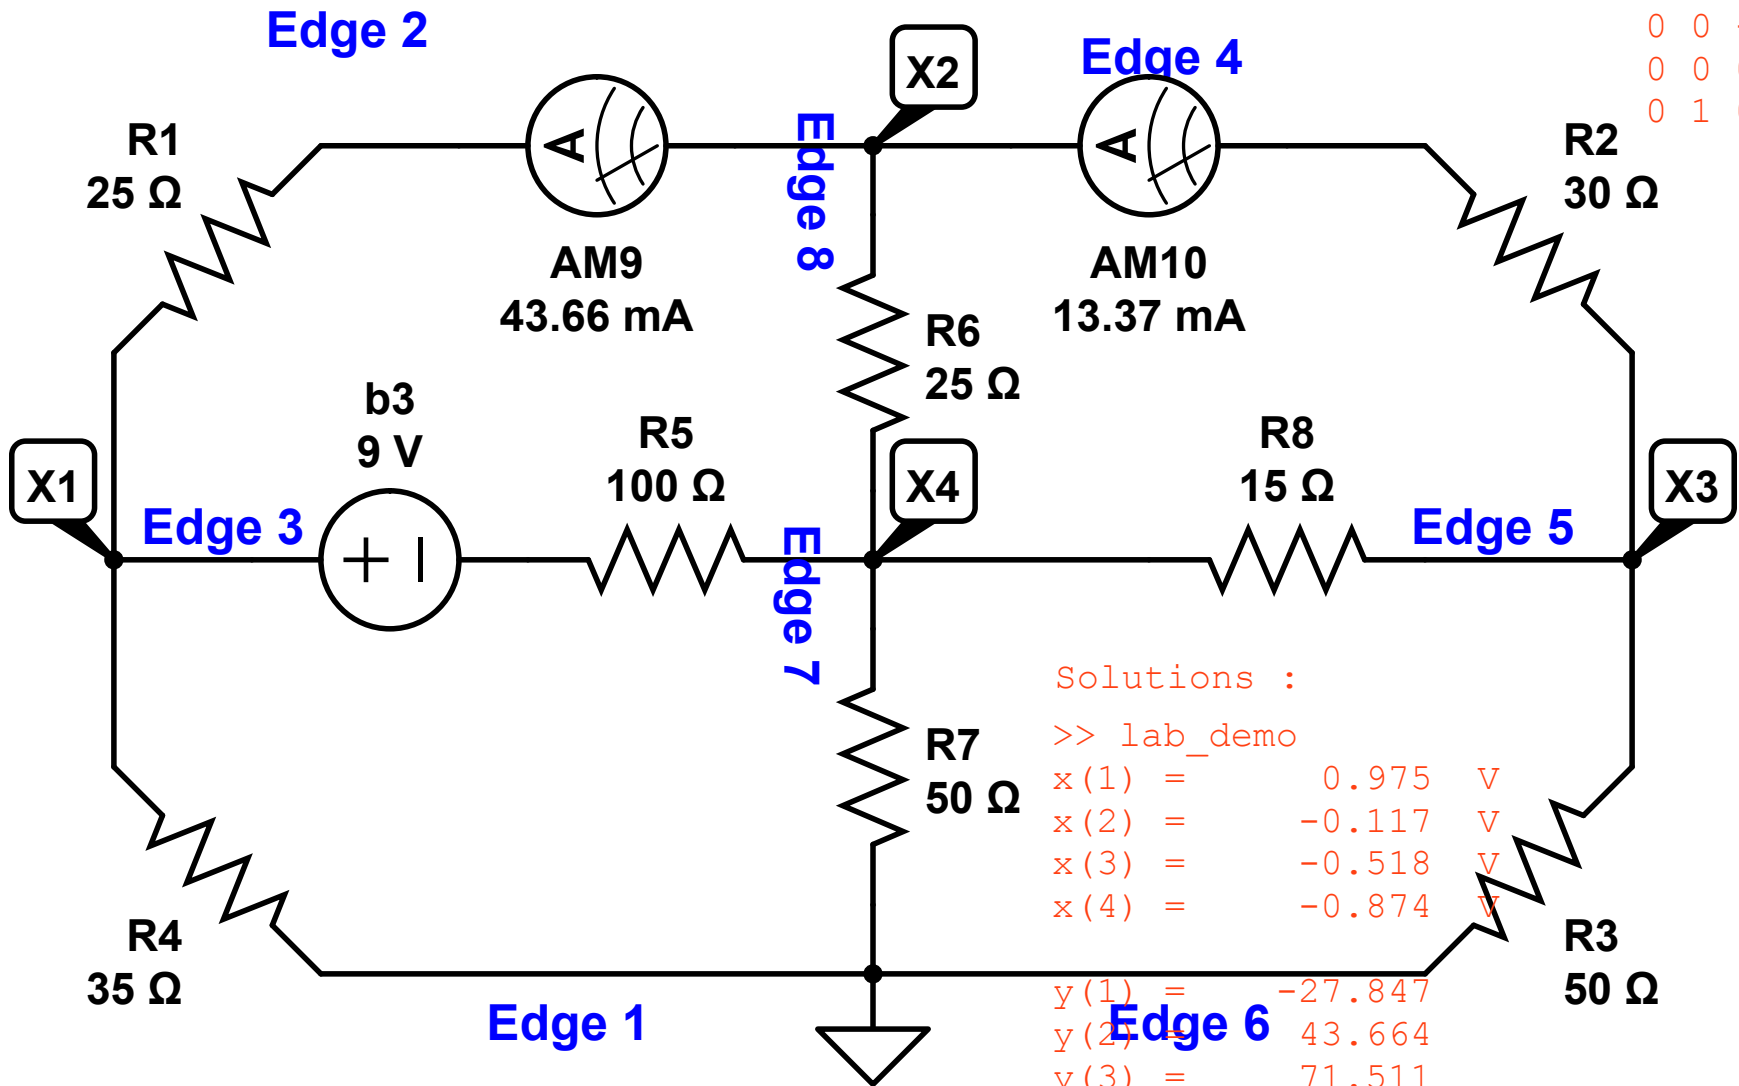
Edge 2

X2

Edge 4

0 0
0 0
0 1

R1
25 Ω

AM9
43.66 mA

Edge 8

AM10
13.37 mA

R2
30 Ω

R6
25 Ω

b3
9 V

R5
100 Ω

R8
15 Ω

X1

X4

X3

Edge 3

Edge 5

Edge 7

Solutions :

>> lab_demo

R7
50 Ω

x(1) = 0.975 V
x(2) = -0.117 V
x(3) = -0.518 V
x(4) = -0.874 V

R4
35 Ω

R3
50 Ω

y(1) = -27.847
y(2) = 43.664
y(3) = 71.511

Edge 1

Edge 6